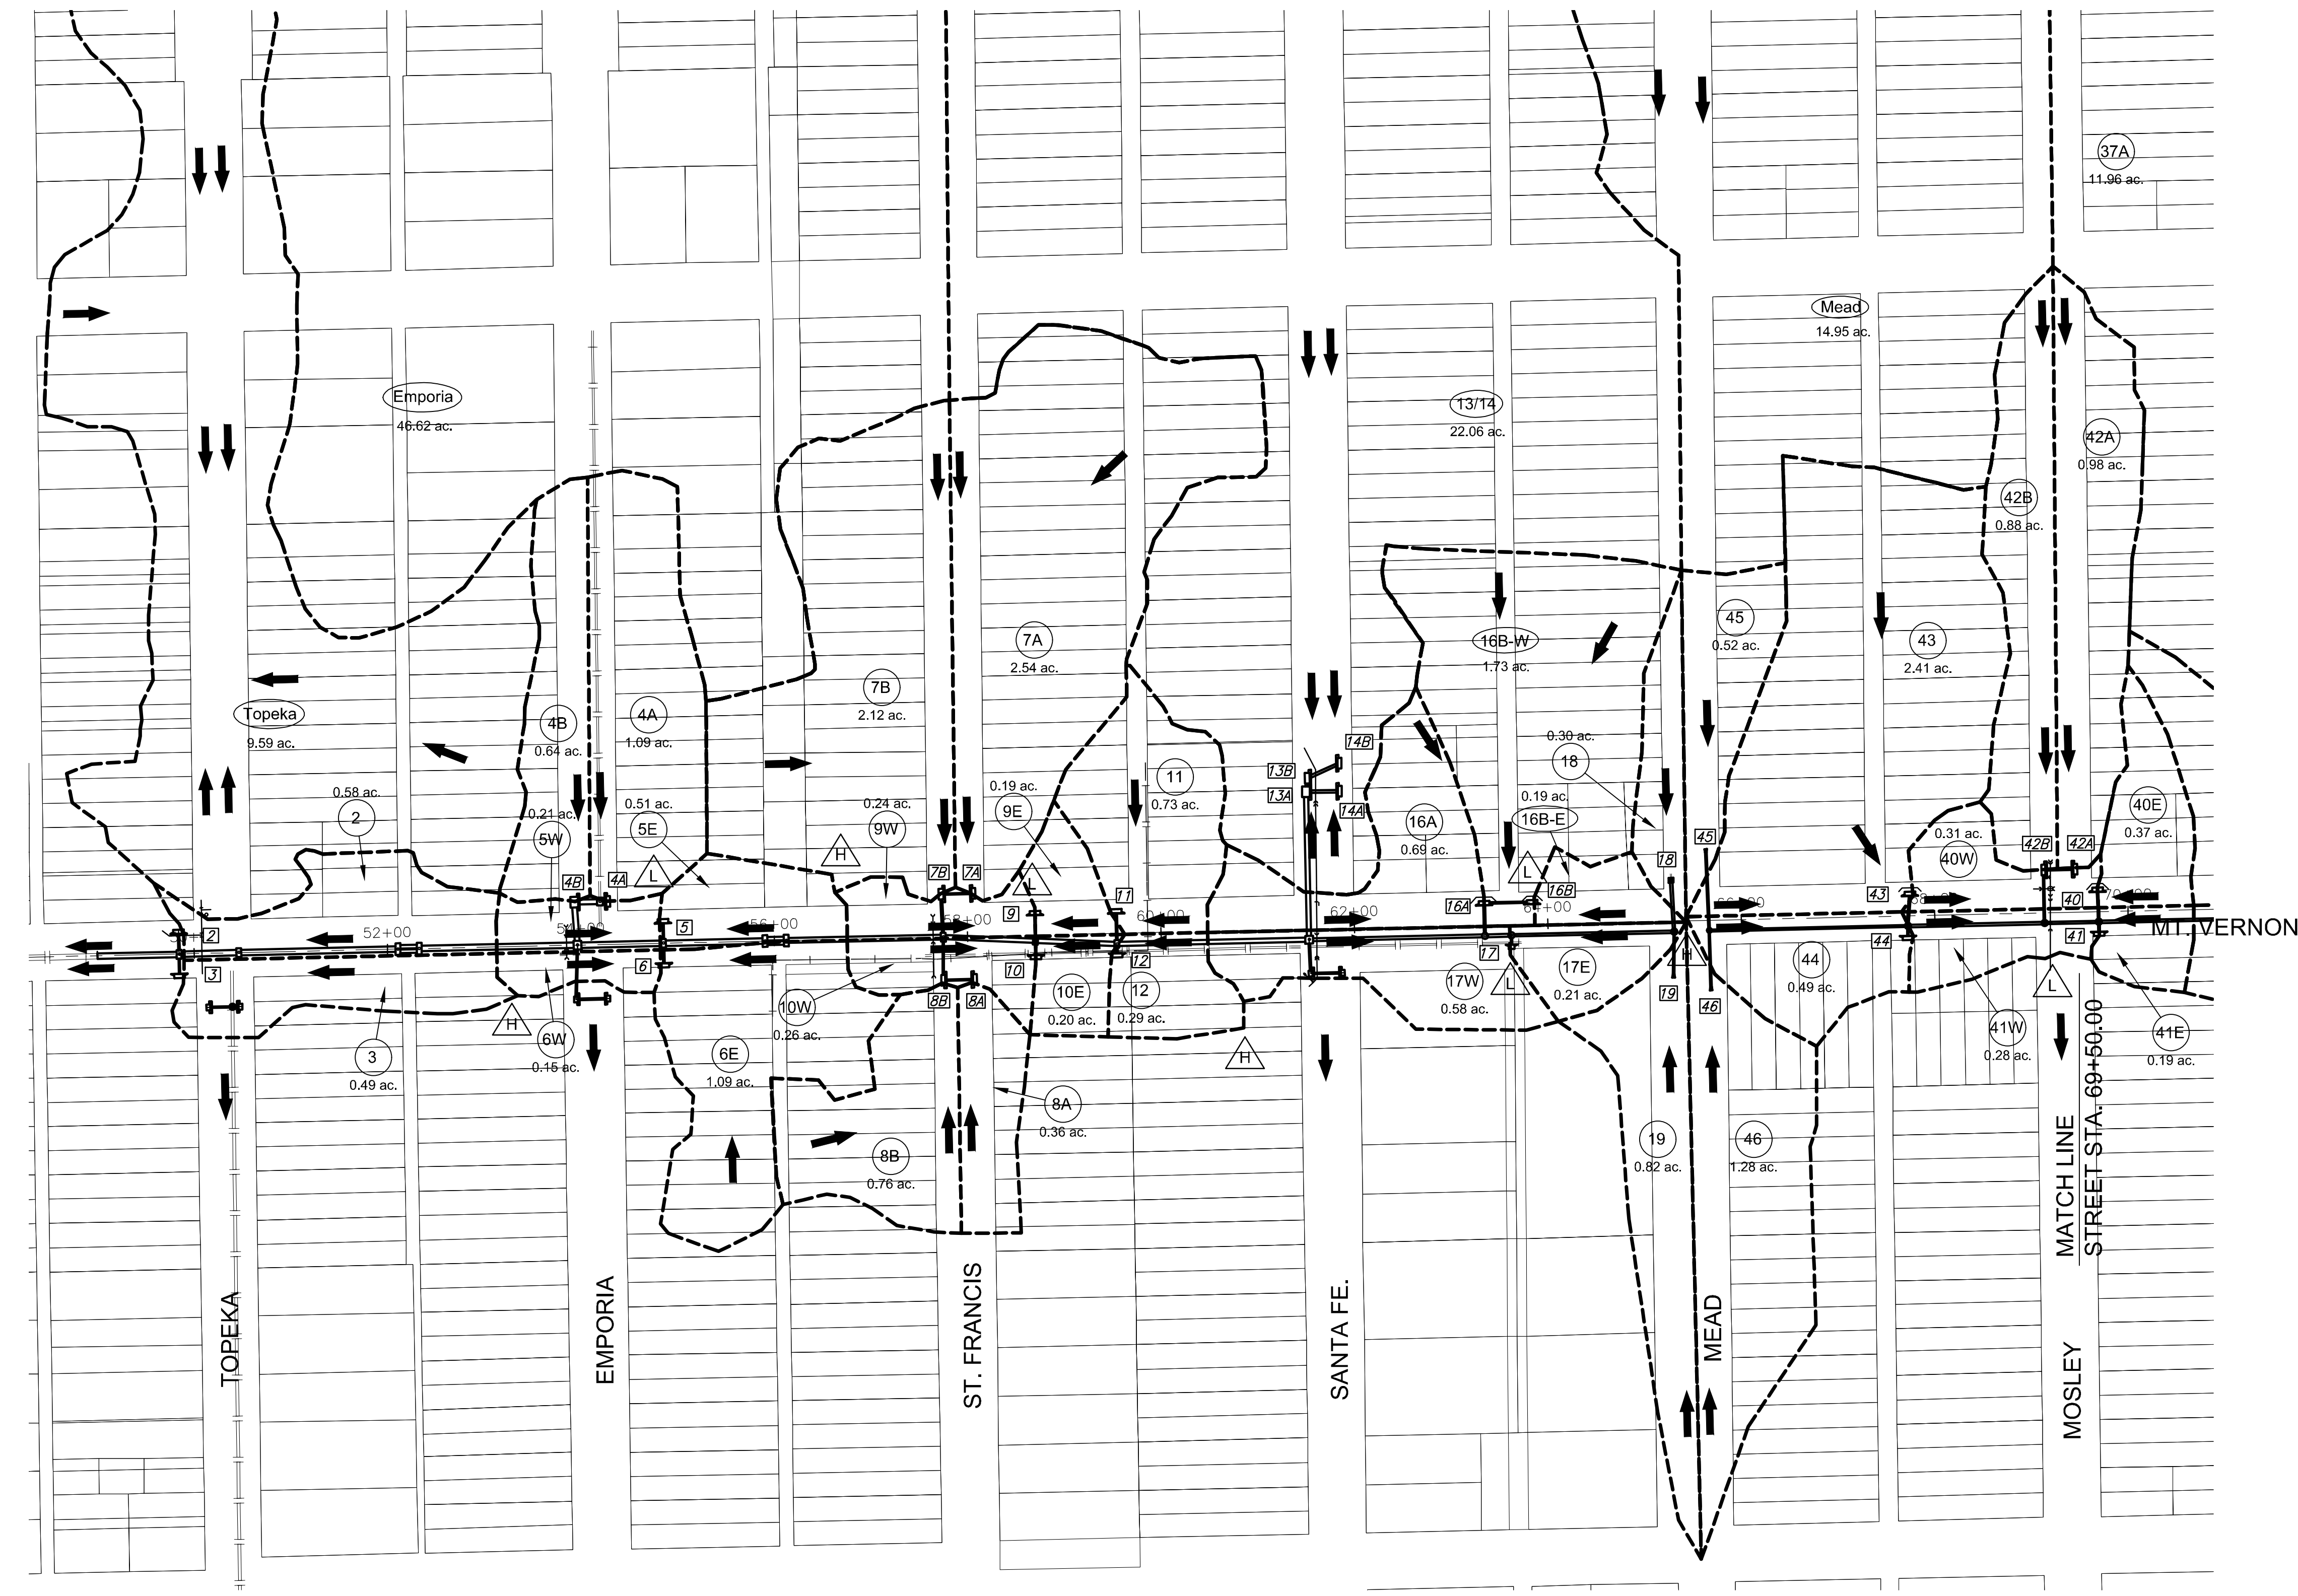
37A
11.96 ac.

Mead
14.95 ac.

Emporia
46.62 ac.

13/14
22.06 ac.

42A
0.98 ac.

42B
0.88 ac.

7A
2.54 ac.

16B-W
1.73 ac.

45
0.52 ac.

43
2.41 ac.

7B
2.12 ac.

Topeka
9.59 ac.

4B
0.64 ac.

4A
1.09 ac.

0.30 ac.
18

11
0.73 ac.

0.58 ac.
2

0.21 ac.
5W

0.51 ac.
5E

0.24 ac.
9W

0.19 ac.
9E

16A
0.69 ac.

0.19 ac.
16B-E

0.31 ac.
40W

40E
0.37 ac.

H
L
H
L
L
H
L
H
L

14B
13B
13A
14A
4B
4A
7B
7A
11
16A
16B
18
45
42B
42A
43
40
5
9
2
3
6
10
12
17
19
46
44
41
8B
8A

52+00
54+00
56+00
58+00
60+00
62+00
64+00
66+00
68+00

MT. VERNON

3
0.49 ac.

6W
0.15 ac.

6E
1.09 ac.

10W
0.26 ac.

10E
0.20 ac.

12
0.29 ac.

17W
0.58 ac.

17E
0.21 ac.

44
0.49 ac.

41W
0.28 ac.

41E
0.19 ac.

8A
0.36 ac.

8B
0.76 ac.

19
0.82 ac.

46
1.28 ac.

MATCH LINE
STREET STA. 69+50.00

TOPEKA
EMPORIA
ST. FRANCIS
SANTA FE.
MEAD
MOSLEY